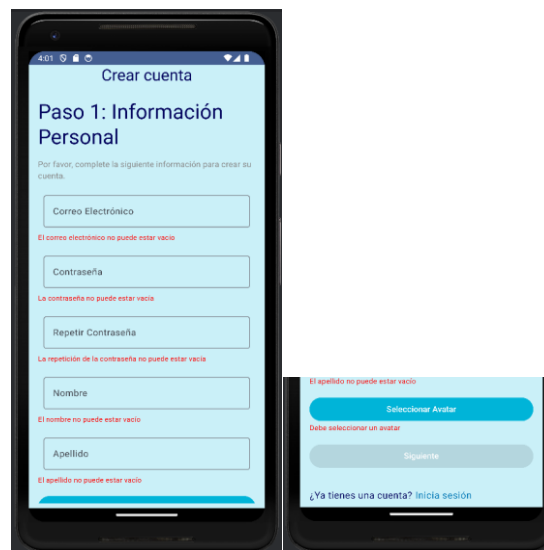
4:01

Crear cuenta

Paso 1: Información Personal

Por favor, complete la siguiente información para crear su cuenta.

Correo Electrónico

El correo electrónico no puede estar vacío

Contraseña

La contraseña no puede estar vacía

Repetir Contraseña

La repetición de la contraseña no puede estar vacía

Nombre

El nombre no puede estar vacío

Apellido

El apellido no puede estar vacío

El apellido no puede estar vacío

Seleccionar Avatar

Debe seleccionar un avatar

Siguiente

¿Ya tienes una cuenta? Inicia sesión